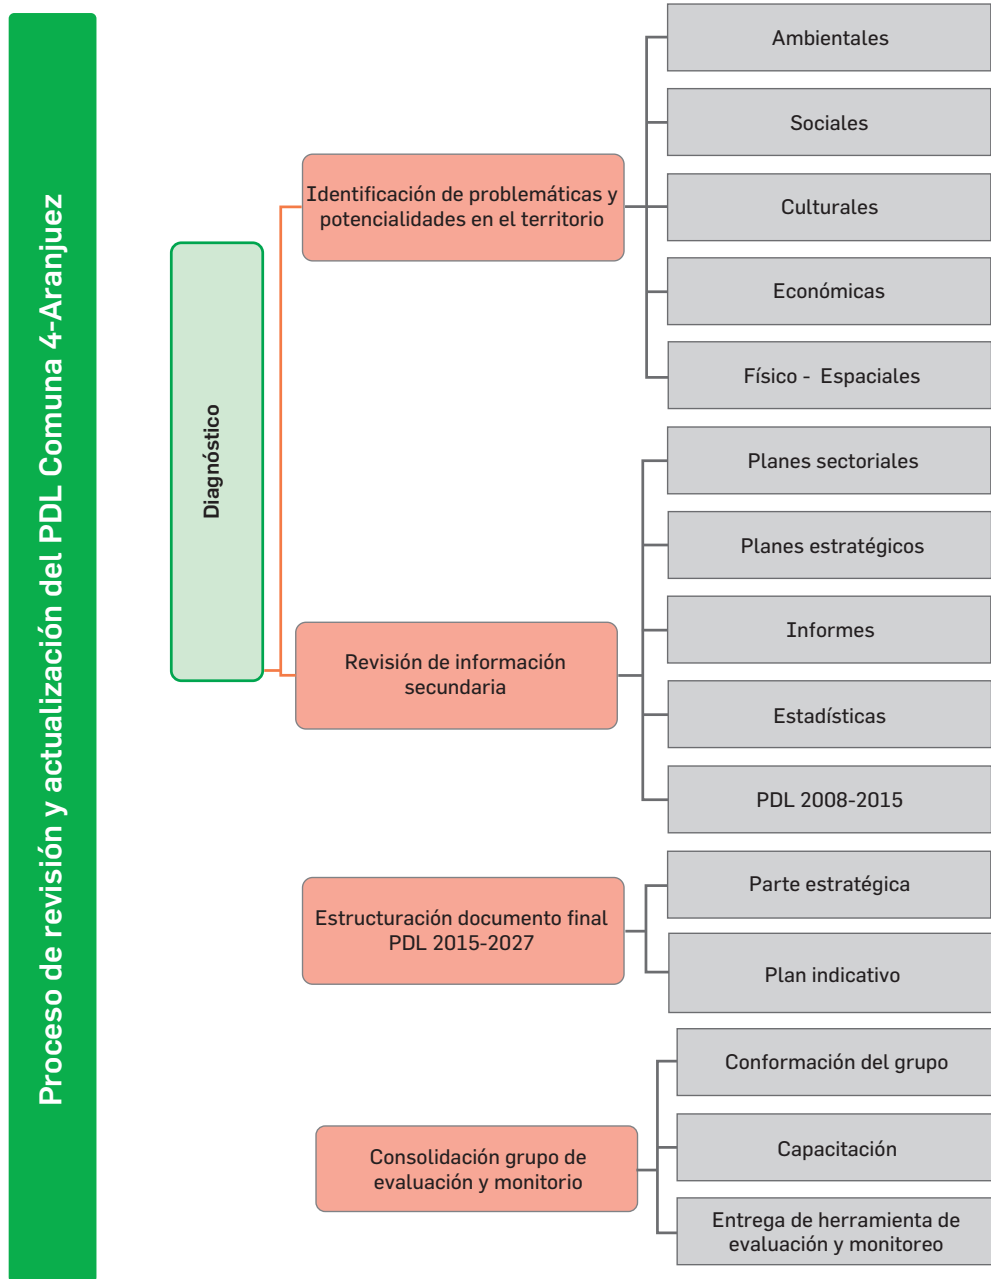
Proceso de revisión y actualización del PDL Comuna 4-Aranjuez

Diagnóstico

Identificación de problemáticas y potencialidades en el territorio

Ambientales

Sociales

Culturales

Económicas

Físico - Espaciales

Revisión de información secundaria

Planes sectoriales

Planes estratégicos

Informes

Estadísticas

PDL 2008-2015

Estructuración documento final PDL 2015-2027

Parte estratégica

Plan indicativo

Consolidación grupo de evaluación y monitorio

Conformación del grupo

Capacitación

Entrega de herramienta de evaluación y monitoreo